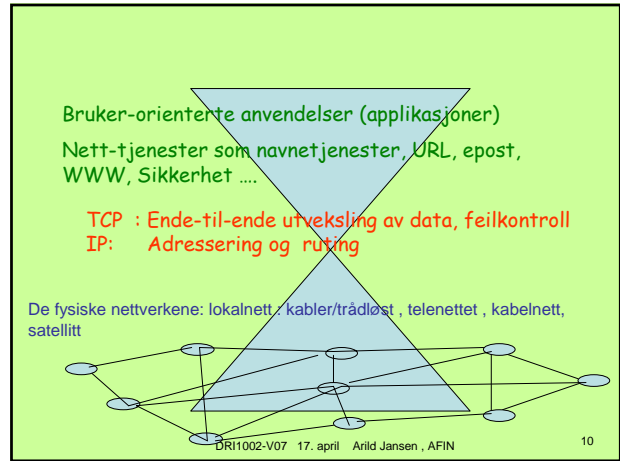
Bruker-orienterte anvendelser (applikasjoner)

Nett-tjenester som navnetjenester, URL, epost, WWW, Sikkerhet ….

TCP : Ende-til-ende utveksling av data, feilkontroll
IP: Adressering og ruting

De fysiske nettverkene: lokalnett : kabler/trådløst , telenettet , kabelnett, satellitt

DRI1002-V07 17. april Arild Jansen , AFIN

10